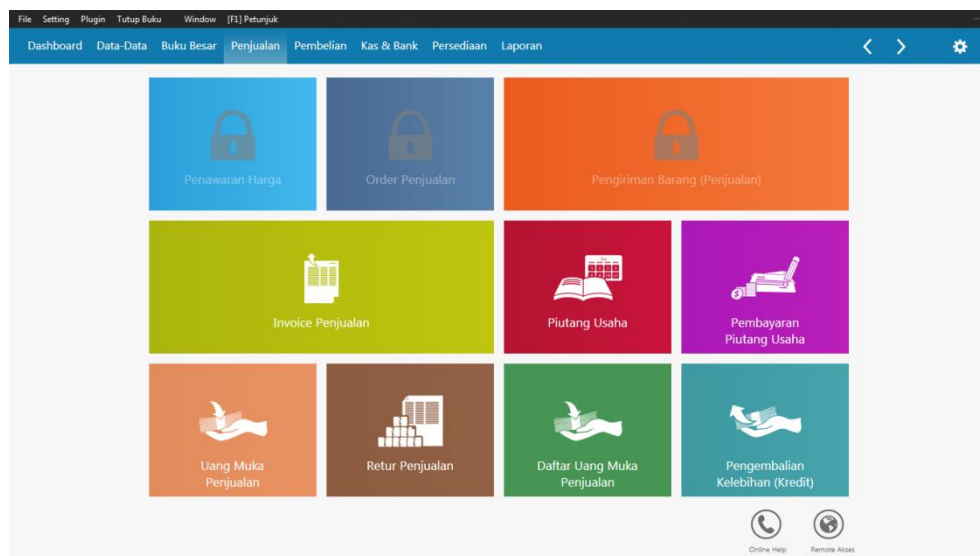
File Setting Plugin Tutup Buku Window [F1] Petunjuk

Dashboard Data-Data Buku Besar Penjualan Pembelian Kas & Bank Persediaan Laporan

Penawaran Harga

Order Penjualan

Pengiriman Barang (Penjualan)

Invoice Penjualan

Piutang Usaha

Pembayaran Piutang Usaha

Uang Muka Penjualan

Retur Penjualan

Daftar Uang Muka Penjualan

Pengembalian Kelebihan (Kredit)

Online Help

Remote Akses